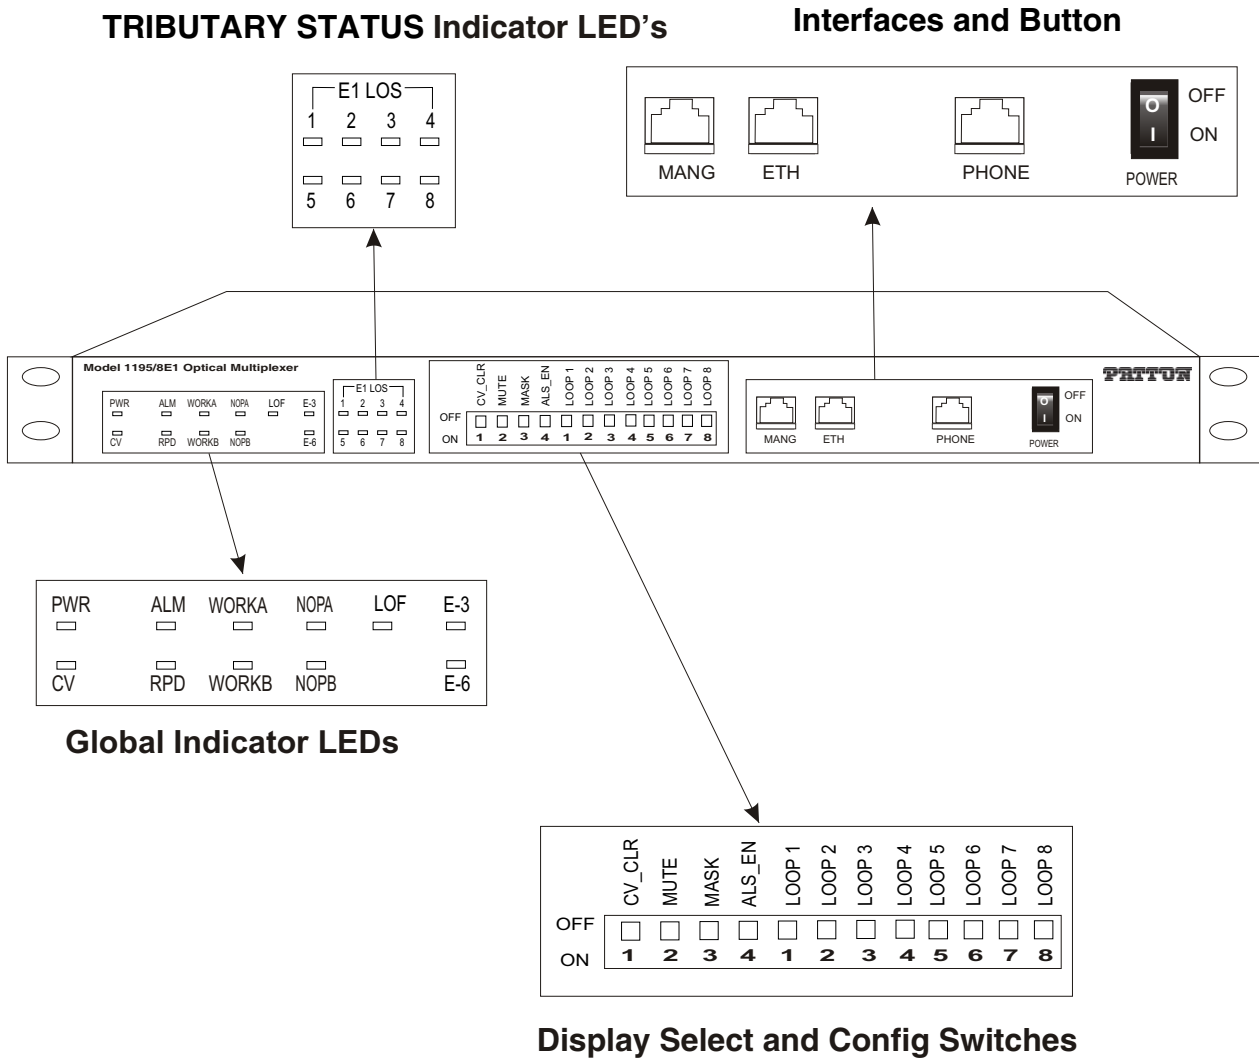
TRIBUTARY STATUS Indicator LED's

Interfaces and Button

E1 LOS
1 2 3 4
5 6 7 8

MANG ETH PHONE
O OFF
I ON
POWER

Model 1195/8E1 Optical Multiplexer

PWR ALM WORKA NOPA LOF E-3
CV RPD WORKB NOPB E-6

E1 LOS
1 2 3 4
5 6 7 8

CV_CLR MUTE MASK ALS_EN LOOP 1 LOOP 2 LOOP 3 LOOP 4 LOOP 5 LOOP 6 LOOP 7 LOOP 8
OFF
ON 1 2 3 4 1 2 3 4 5 6 7 8

PATTON

MANG ETH PHONE
O OFF
I ON
POWER

PWR ALM WORKA NOPA LOF E-3
CV RPD WORKB NOPB E-6

Global Indicator LEDs

CV_CLR MUTE MASK ALS_EN LOOP 1 LOOP 2 LOOP 3 LOOP 4 LOOP 5 LOOP 6 LOOP 7 LOOP 8
OFF
ON 1 2 3 4 1 2 3 4 5 6 7 8

Display Select and Config Switches